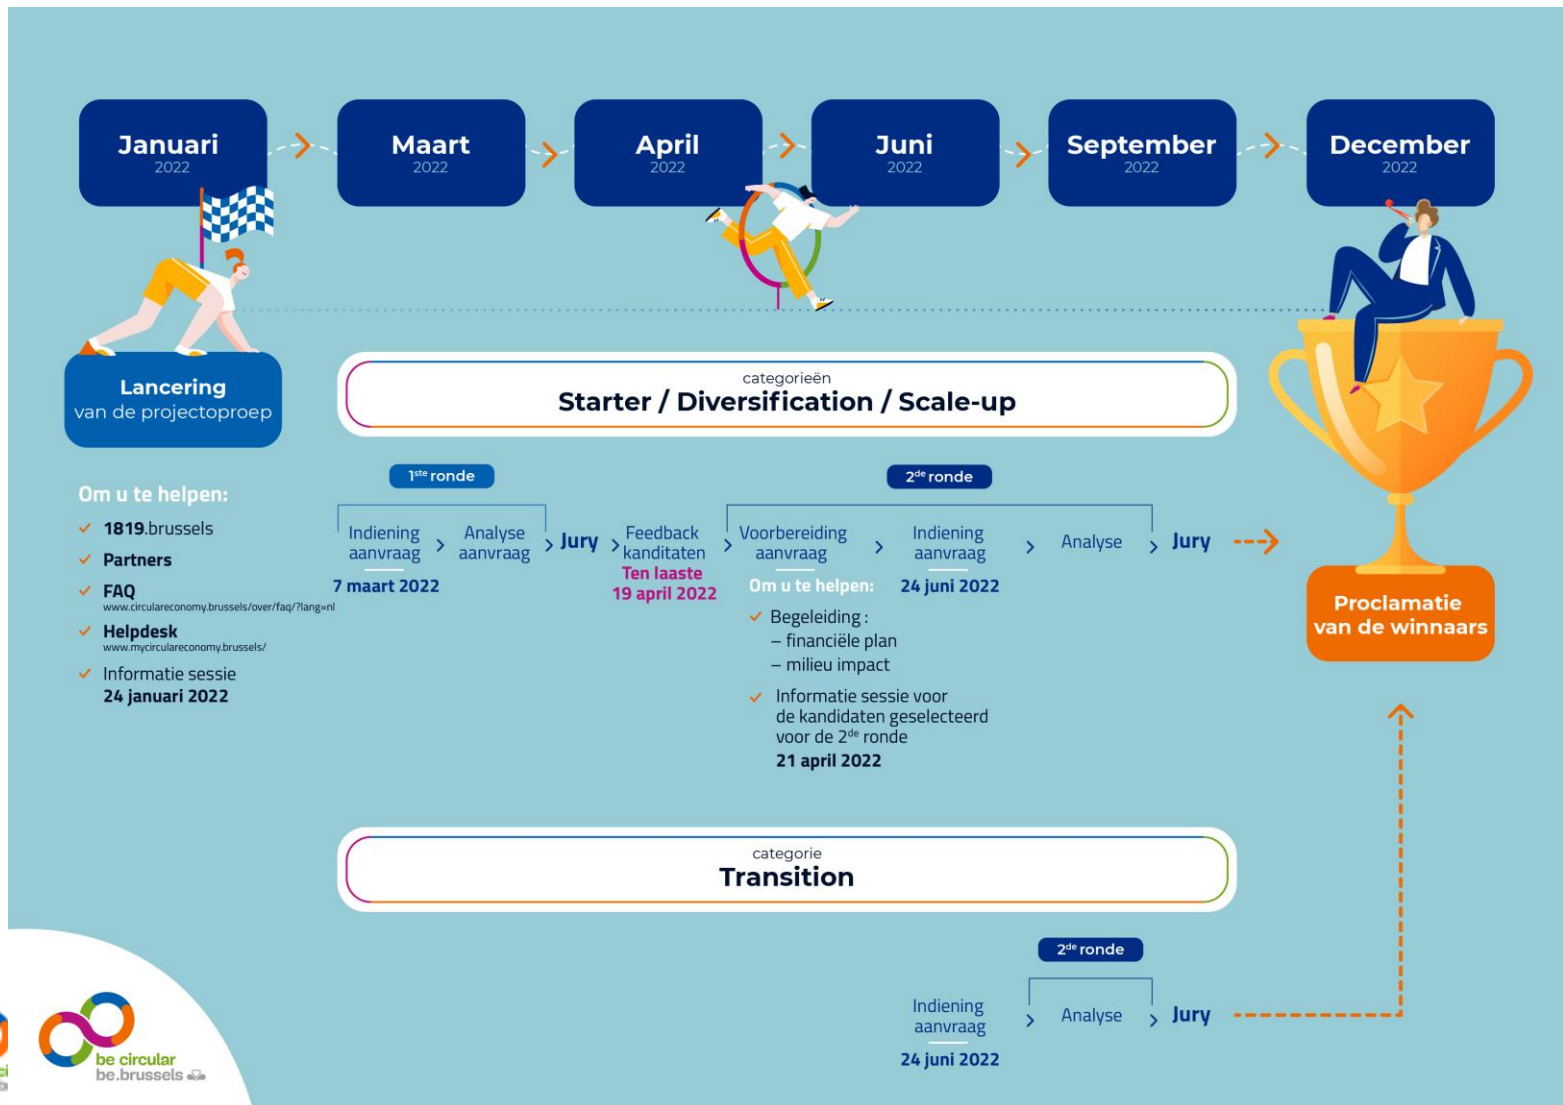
Januari
2022

Maart
2022

April
2022

Juni
2022

September
2022

December
2022

Lancering
van de projectoproep

categorieën
Starter / Diversification / Scale-up

Om u te helpen:

✓ 1819.brussels

✓ Partners

✓ FAQ
www.circulareconomy.brussels/over/faq/?lang=nl

✓ Helpdesk
www.mycirculareconomy.brussels/

✓ Informatie sessie
24 januari 2022

$1^{ste}$ ronde

Indiening aanvraag
7 maart 2022

Analyse aanvraag

Jury

Feedback kanditaten
Ten laatste
19 april 2022

$2^{de}$ ronde

Voorbereiding aanvraag

Om u te helpen:

✓ Begeleiding :
– financiële plan
– milieu impact

✓ Informatie sessie voor de kandidaten geselecteerd voor de $2^{de}$ ronde
21 april 2022

Indiening aanvraag
24 juni 2022

Analyse

Jury

Proclamatie
van de winnaars

categorie
Transition

$2^{de}$ ronde

Indiening aanvraag
24 juni 2022

Analyse

Jury

be circular
be.brussels